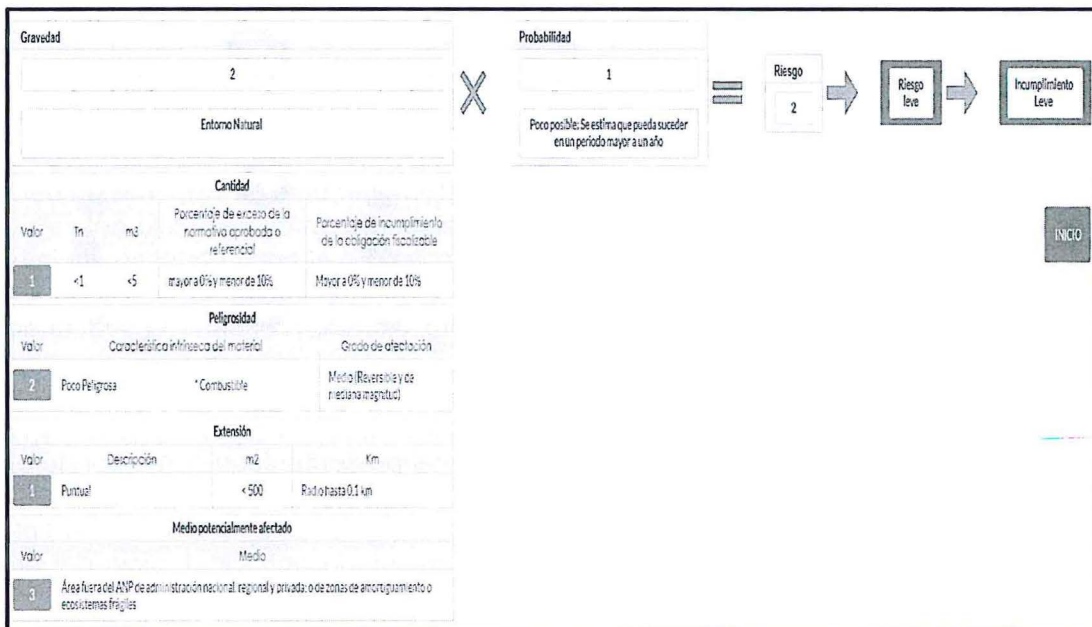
Gravedad

2

Entorno Natural

Probabilidad

1

Poco posible: Se estima que pueda suceder en un periodo mayor a un año

Riesgo

2

Riesgo leve

Incumplimiento Leve

Cantidad

| Valor | Tn | m3 | Porcentaje de exceso de la normativa aprobada o referencial | Porcentaje de incumplimiento de la obligación fiscalizable |
|---|---|---|---|---|
| 1 | <1 | <5 | mayor a 0% y menor de 10% | Mayor a 0% y menor de 10% |

Peligrosidad

| Valor | Característica intrínseca del material | | Grado de afectación |
|---|---|---|---|
| 2 | Poco Peligrosa | * Combustible | Medio (Reversible y de mediana magnitud) |

Extensión

| Valor | Descripción | m2 | Km |
|---|---|---|---|
| 1 | Puntual | < 500 | Radio hasta 0.1 km |

Medio potencialmente afectado

| Valor | Medio |
|---|---|
| 3 | Área fuera del ANP de administración nacional, regional y privada; o de zonas de amortiguamiento o ecosistemas frágiles |

INICIO